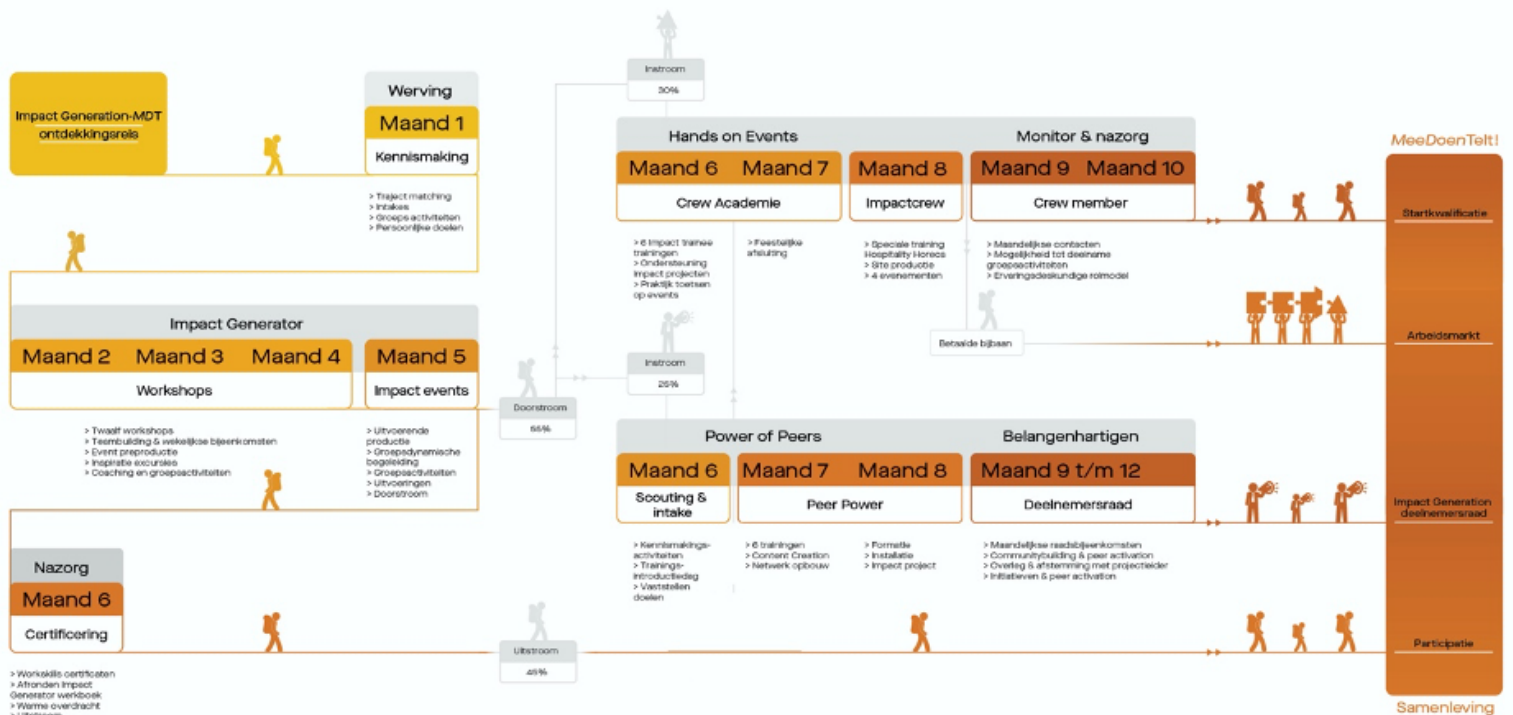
Impact Generation-MDT ontdekkingsreis

Werving
Maand 1
Kennismaking

> Traject matching
> Intakes
> Groeps activiteiten
> Persoonlijke doelen

Impact Generator
Maand 2 Maand 3 Maand 4
Workshops
Maand 5
Impact events

> Twaalf workshops
> Teambuilding & wekelijkse bijeenkomsten
> Event preproductie
> Inspiratie excursies
> Coaching en groepsactiviteiten

> Uitvoerende productie
> Groepsdynamische begeleiding
> Groepsactiviteiten
> Uitvoeringen
> Doorstroom

Nazorg
Maand 6
Certificering

> Workskills certificaten
> Afronden Impact Generator werkboek
> Warme overdracht
> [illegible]

Instroom
30%

Instroom
25%

Doorstroom
55%

Uitstroom
45%

Hands on Events
Maand 6 Maand 7
Crew Academie
Maand 8
Impactcrew
Monitor & nazorg
Maand 9 Maand 10
Crew member

> 6 Impact trainee trainingen
> Ondersteuning impact projecten
> Praktijk toetsen op events

> Feestelijke afsluiting

> Speciale training Hospitality Horeca
> Site productie
> 4 evenementen

> Maandelijkse contacten
> Mogelijkheid tot deelname groepsactiviteiten
> Ervaringsdeskundige rolmodel

Betaalde bijbaan

Power of Peers
Maand 6
Scouting & intake
Maand 7 Maand 8
Peer Power
Belangenhartigen
Maand 9 t/m 12
Deelnemersraad

> Kennismakingsactiviteiten
> Trainingsintroductiedag
> Vaststellen doelen

> 6 trainingen
> Content Creation
> Netwerk opbouw

> Formatie
> Installatie
> Impact project

> Maandelijkse raadsbijeenkomsten
> Communitybuilding & peer activation
> Overleg & afstemming met projectleider
> Initiatieven & peer activation

MeeDoenTelt!
Startkwalificatie
Arbeidsmarkt
Impact Generation deelnemersraad
Participatie
Samenleving